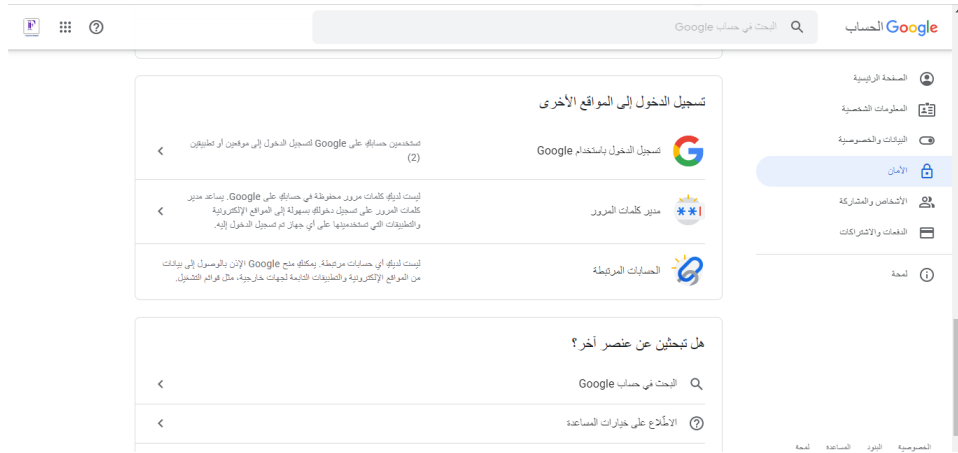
Google الحساب

البحث في حساب Google

الصفحة الرئيسية
المعلومات الشخصية
البيانات والخصوصية
الأمان
الأشخاص والمشاركة
الدفعات والاشتراكات
لمحة

تسجيل الدخول إلى المواقع الأخرى

تسجيل الدخول باستخدام Google
تستخدمين حسابكِ على Google لتسجيل الدخول إلى موقعين أو تطبيقين (2)

مدير كلمات المرور
ليست لديكِ كلمات مرور محفوظة في حسابكِ على Google. يساعد مدير كلمات المرور على تسجيل دخولكِ بسهولة إلى المواقع الإلكترونية والتطبيقات التي تستخدمينها على أي جهاز تم تسجيل الدخول إليه.

الحسابات المرتبطة
ليست لديكِ أي حسابات مرتبطة. يمكنكِ منح Google الإذن بالوصول إلى بيانات من المواقع الإلكترونية والتطبيقات التابعة لجهات خارجية، مثل قوائم التشغيل.

هل تبحثين عن عنصر آخر؟

البحث في حساب Google

الاطّلاع على خيارات المساعدة

الخصوصية البنود المساعدة لمحة